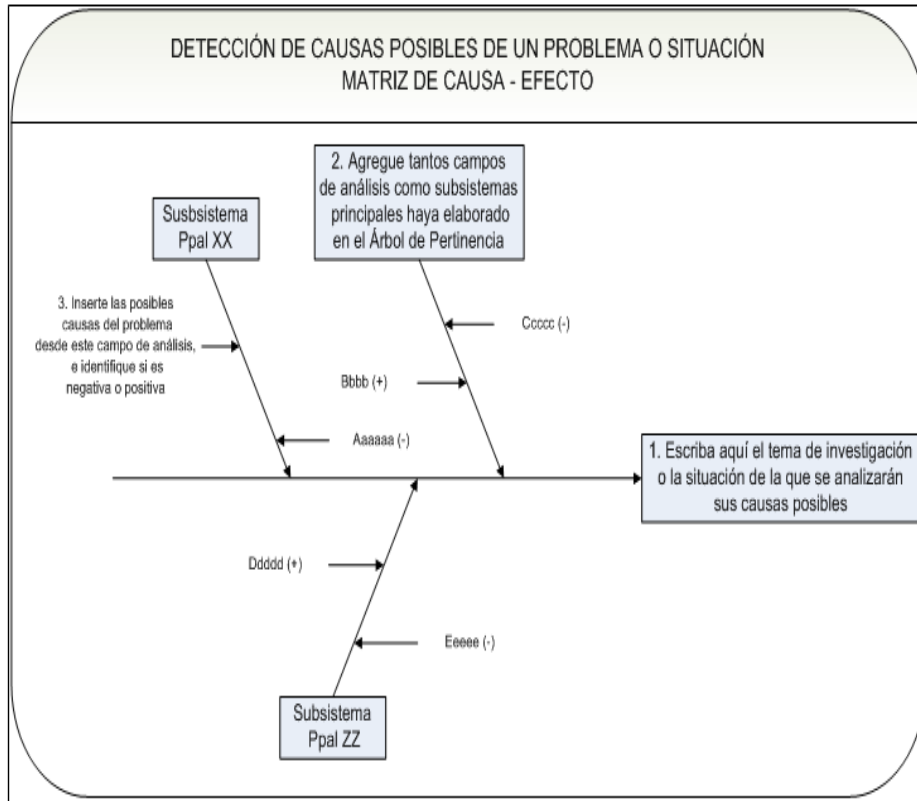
DETECCIÓN DE CAUSAS POSIBLES DE UN PROBLEMA O SITUACIÓN
MATRIZ DE CAUSA - EFECTO

2. Agregue tantos campos de análisis como subsistemas principales haya elaborado en el Árbol de Pertinencia

Susbsistema Ppal XX

3. Inserte las posibles causas del problema desde este campo de análisis, e identifique si es negativa o positiva

Ccccc (-)

Bbbb (+)

Aaaaaa (-)

1. Escriba aquí el tema de investigación o la situación de la que se analizarán sus causas posibles

Ddddd (+)

Eeeee (-)

Subsistema Ppal ZZ